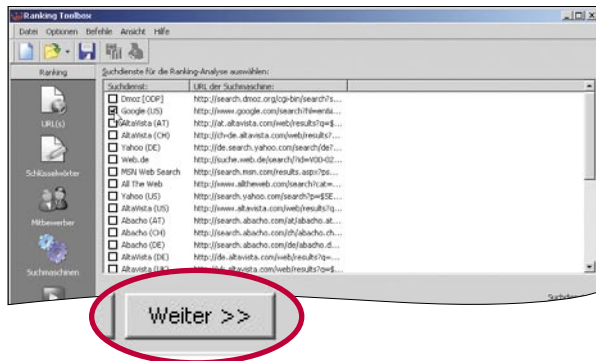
Ranking Toolbox

Datei Optionen Befehle Ansicht Hilfe

Ranking

URL(s)

Schlüsselwörter

Mitbewerber

Suchmaschinen

Suchdienste für die Ranking-Analyse auswählen:

| Suchdienst: | URL der Suchmaschine: |
|---|---|
| Dmoz (ODP) | http://search.dmoz.org/cgi-bin/search?s... |
| Google (US) | http://www.google.com/search?hl=en&... |
| AltaVista (AT) | http://at.altavista.com/web/results?q=$... |
| AltaVista (CH) | http://ch-de.altavista.com/web/results?... |
| Yahoo (DE) | http://de.search.yahoo.com/search/de?... |
| Web.de | http://suche.web.de/search/?kd=V00-02... |
| MSN Web Search | http://search.msn.com/results.aspx?ps... |
| All The Web | http://www.alltheweb.com/search?cat=... |
| Yahoo (US) | http://search.yahoo.com/search?p=$SE... |
| AltaVista (US) | http://www.altavista.com/web/results?q=$... |
| Abacho (AT) | http://search.abacho.com/at/abacho.at... |
| Abacho (CH) | http://search.abacho.com/ch/abacho.ch... |
| Abacho (DE) | http://search.abacho.com/de/abacho.de... |
| AltaVista (DE) | http://de.altavista.com/web/results?q=$... |
| AltaVista (UK) | http://uk.altavista.com/web/results?q=$... |

Weiter >>